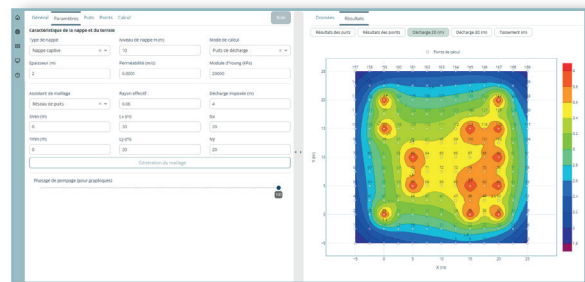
Général Paramètres Puits Points Calcul

Caractéristique de la nappe et du terrain

Type de nappe
Nappe captive

Niveau de nappe m (m)
10

Mode de calcul
Puits de décharge

Epaisseur (m)
2

Perméabilité (m/s)
0.0001

Module d'Young (kPa)
20000

Assistant de maillage
Réseau de puits

Rayon effectif

Décharge imposée (m)
0.6

Xmin (m)
0

Lx (m)
20

Nx
20

Ymin (m)
0

Ly (m)
20

Ny
20

Génération du maillage

Phasage de pompage (pour graphiques)

Entrées Résultats

Résultats des puits Résultats des points Décharge 2D (m) Décharge 3D (m) Tassement (m)

Points de calcul

X (m)

Y (m)